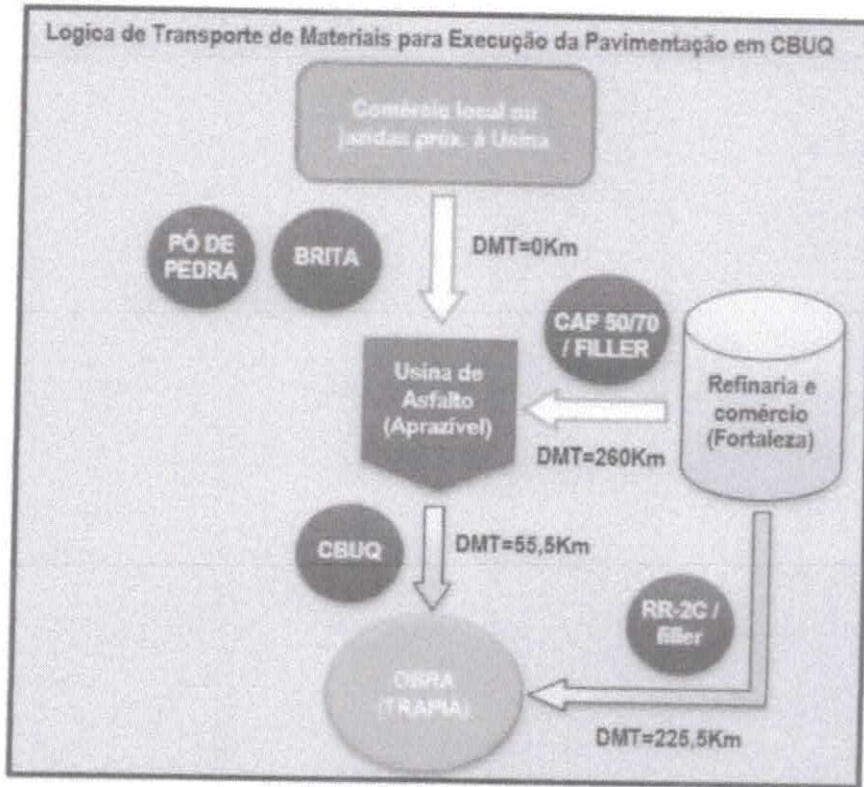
Logica de Transporte de Materiais para Execução da Pavimentação em CBUQ

Comércio local ou jazidas próx. à Usina

PÓ DE PEDRA

BRITA

DMT=0Km

CAP 50/70 / FILLER

Usina de Asfalto (Aprazível)

Refinaria e comércio (Fortaleza)

DMT=260Km

CBUQ

DMT=55,5Km

RR-2C / filler

OBRA (TRAPIÁ)

DMT=225,5Km